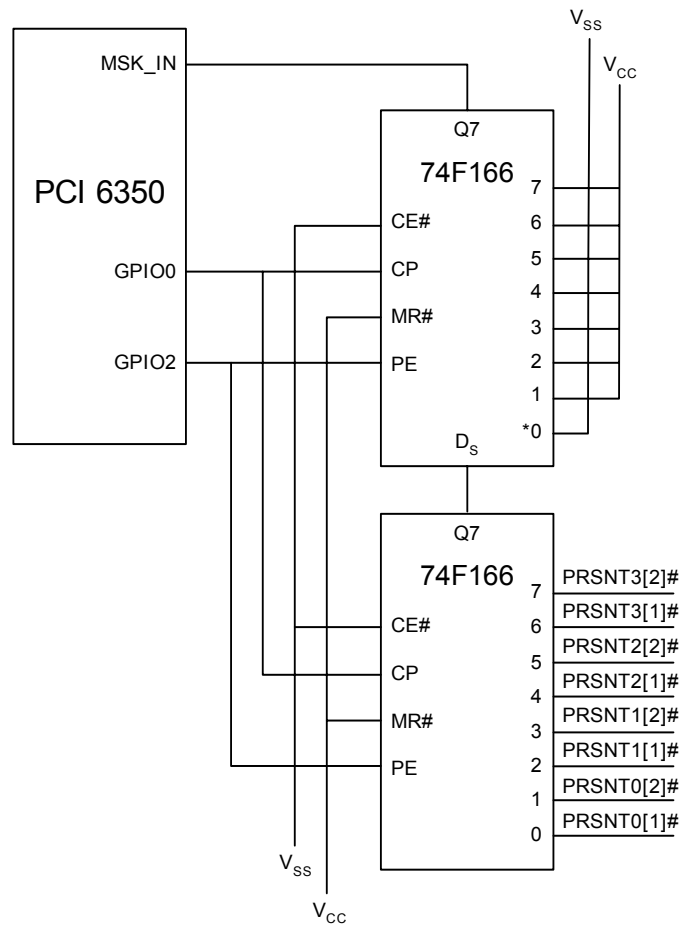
$V_{SS}$
$V_{CC}$
MSK_IN
PCI 6350
GPIO0
GPIO2
Q7
74F166
CE#
CP
MR#
PE
7
6
5
4
3
2
1
*0
$D_S$
Q7
74F166
CE#
CP
MR#
PE
7
6
5
4
3
2
1
0
PRSNT3[2]#
PRSNT3[1]#
PRSNT2[2]#
PRSNT2[1]#
PRSNT1[2]#
PRSNT1[1]#
PRSNT0[2]#
PRSNT0[1]#
$V_{SS}$
$V_{CC}$